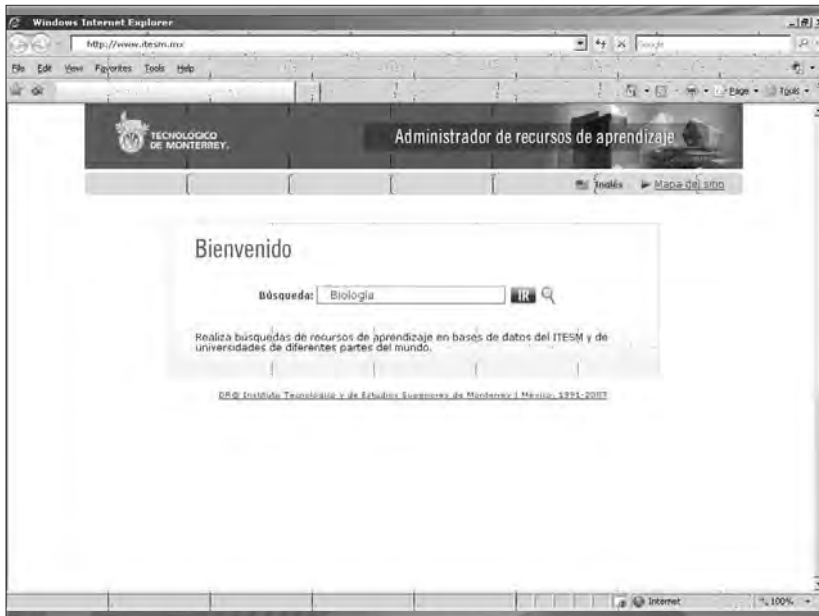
Windows Internet Explorer

http://www.itesm.mx/

Google

File Edit View Favorites Tools Help

Page Tools

TECNOLÓGICO DE MONTERREY.

Administrador de recursos de aprendizaje

Inglés ▶ Mapa del sitio

Bienvenido

Búsqueda: Biología IR

Realiza búsquedas de recursos de aprendizaje en bases de datos del ITESM y de universidades de diferentes partes del mundo.

DR© Instituto Tecnológico y de Estudios Superiores de Monterrey | México, 1991-2007

Internet 100%